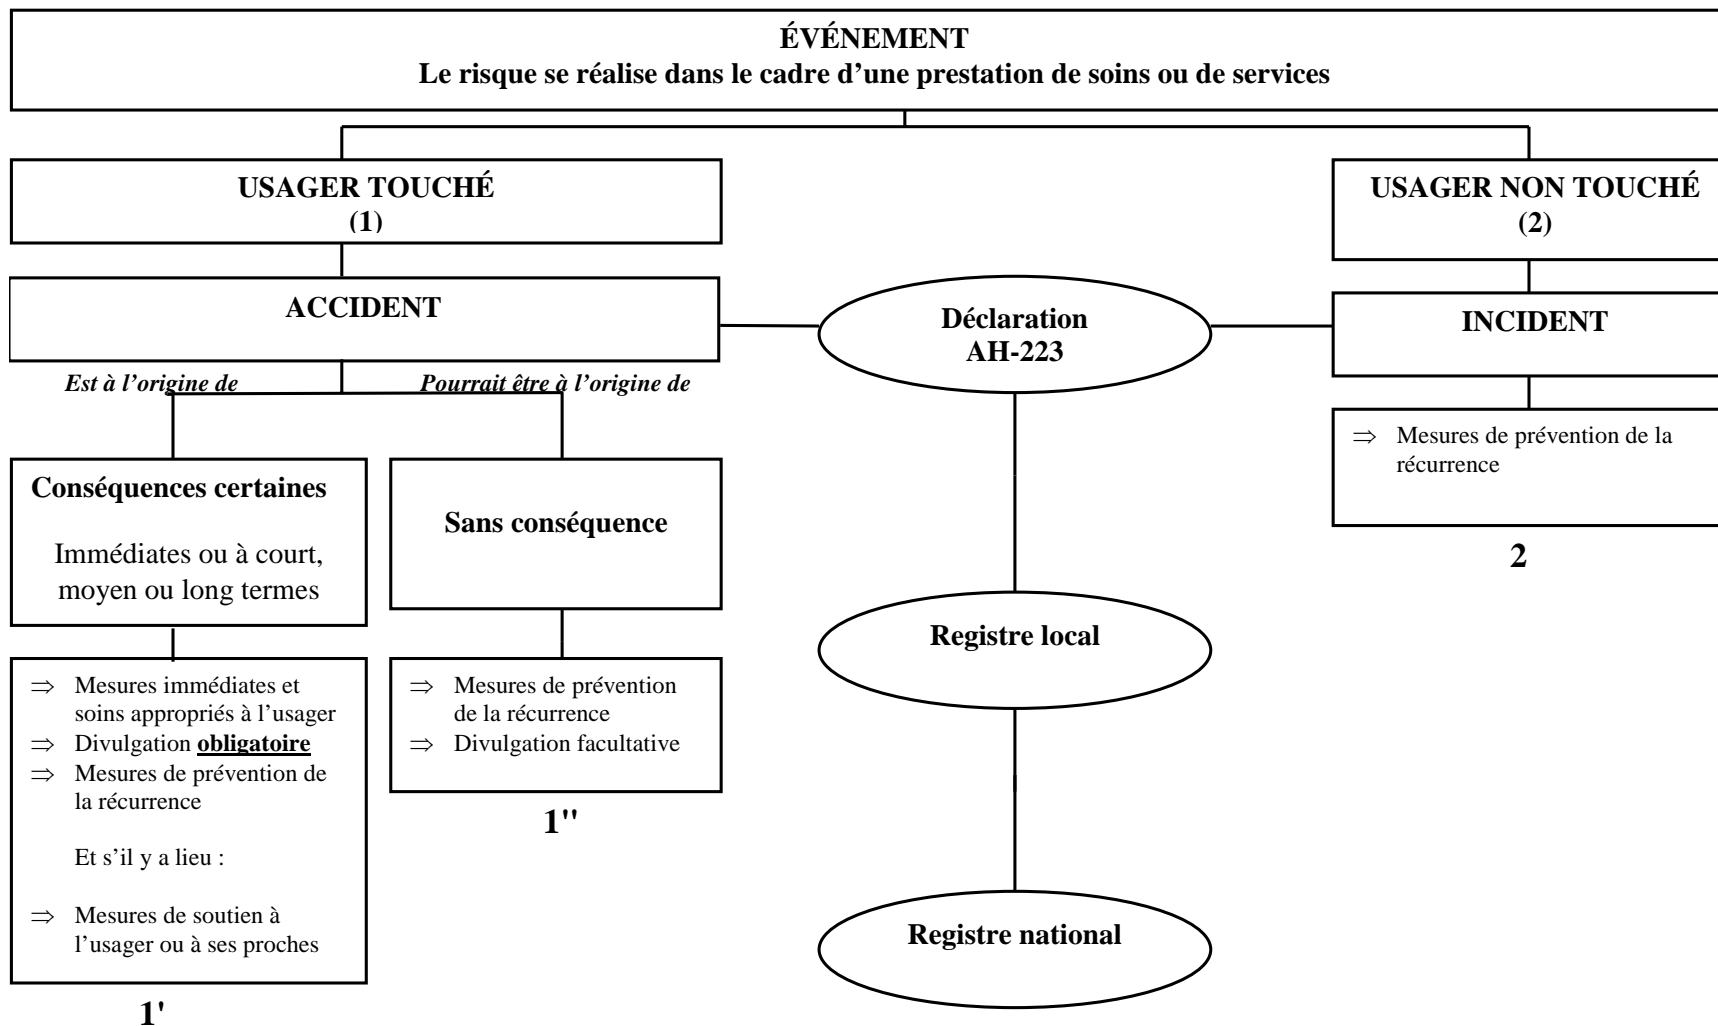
ÉVÉNEMENT
Le risque se réalise dans le cadre d'une prestation de soins ou de services

USAGER TOUCHÉ
(1)

USAGER NON TOUCHÉ
(2)

ACCIDENT

Déclaration
AH-223

INCIDENT

Est à l'origine de

Pourrait être à l'origine de

⇒ Mesures de prévention de la récurrence

2

Conséquences certaines

Immédiates ou à court, moyen ou long termes

Sans conséquence

Registre local

⇒ Mesures immédiates et soins appropriés à l'usager
⇒ Divulgation **obligatoire**
⇒ Mesures de prévention de la récurrence

Et s'il y a lieu :

⇒ Mesures de soutien à l'usager ou à ses proches

1'

⇒ Mesures de prévention de la récurrence
⇒ Divulgation facultative

1''

Registre national